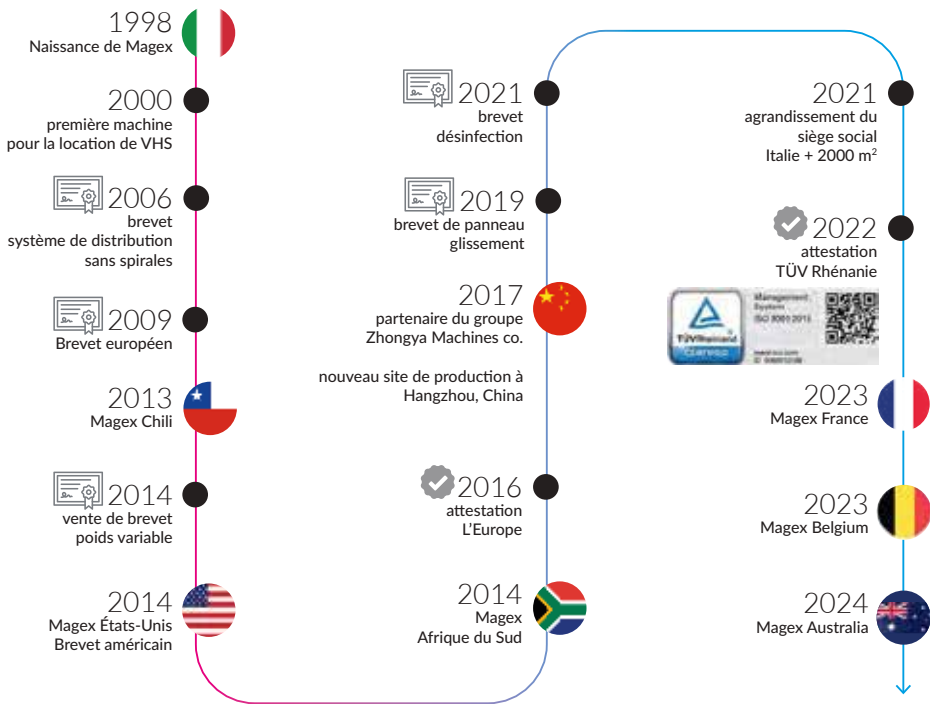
1998
Naissance de Magex

2000
première machine pour la location de VHS

2006
brevet
système de distribution sans spirales

2009
Brevet européen

2013
Magex Chili

2014
vente de brevet poids variable

2014
Magex États-Unis
Brevet américain

2021
brevet
désinfection

2019
brevet de panneau glissement

2017
partenaire du groupe Zhongya Machines co.

nouveau site de production à Hangzhou, China

2016
attestation
L'Europe

2014
Magex
Afrique du Sud

2021
agrandissement du siège social
Italie + 2000 m$^2$

2022
attestation
TÜV Rhénanie

TÜVRheinland CERTIFIED
Management System
ISO 9001:2015

2023
Magex France

2023
Magex Belgium

2024
Magex Australia